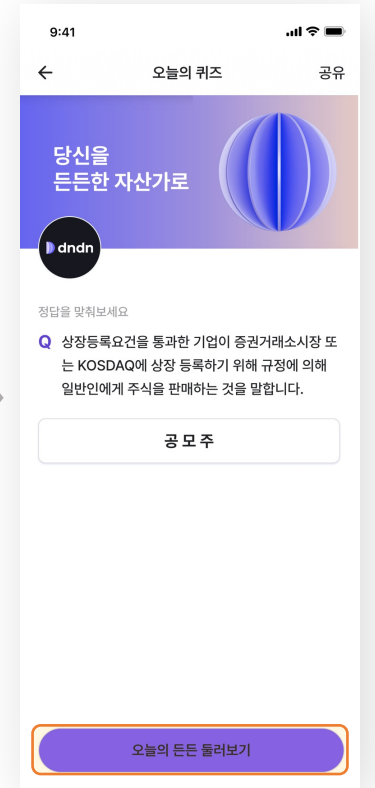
9:41

오늘의 퀴즈

공유

당신을
든든한 자산가로

dndn

정답을 맞춰보세요

Q 상장등록요건을 통과한 기업이 증권거래소시장 또는 KOSDAQ에 상장 등록하기 위해 규정에 의해 일반인에게 주식을 판매하는 것을 말합니다.

공모주

오늘의 든든 둘러보기